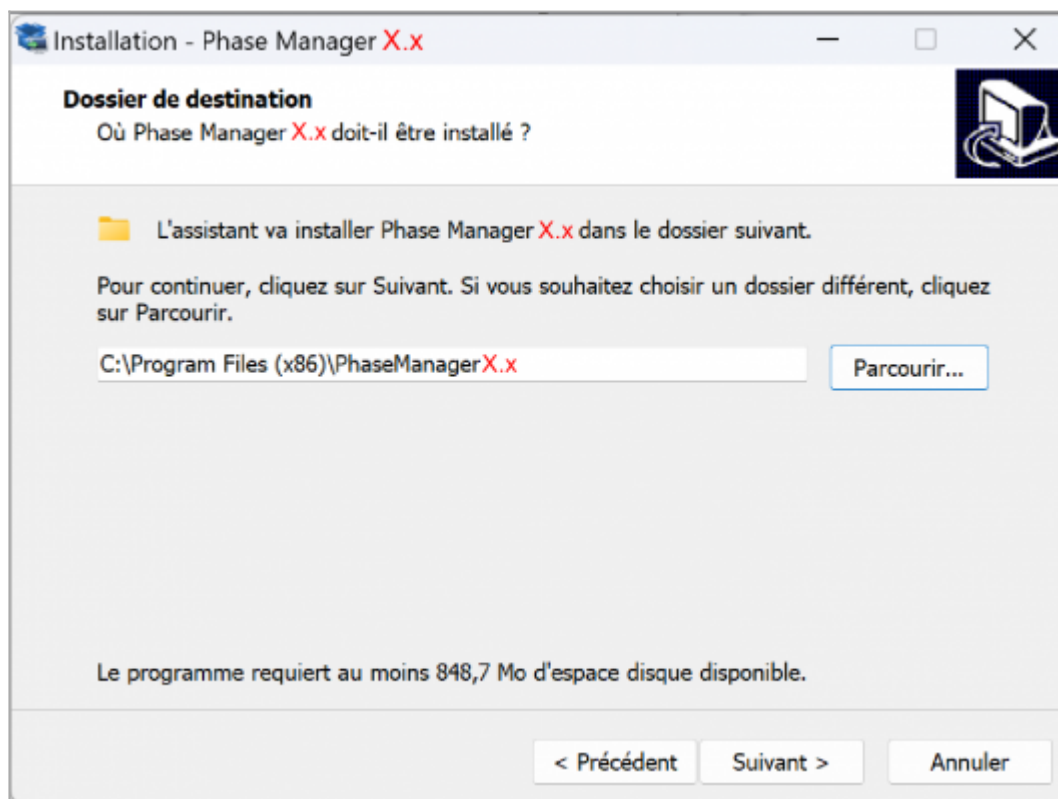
Installation - Phase Manager X.x

Dossier de destination
Où Phase Manager X.x doit-il être installé ?

L'assistant va installer Phase Manager X.x dans le dossier suivant.

Pour continuer, cliquez sur Suivant. Si vous souhaitez choisir un dossier différent, cliquez sur Parcourir.

C:\Program Files (x86)\PhaseManagerX.x

Parcourir...

Le programme requiert au moins 848,7 Mo d'espace disque disponible.

< Précédent

Suivant >

Annuler